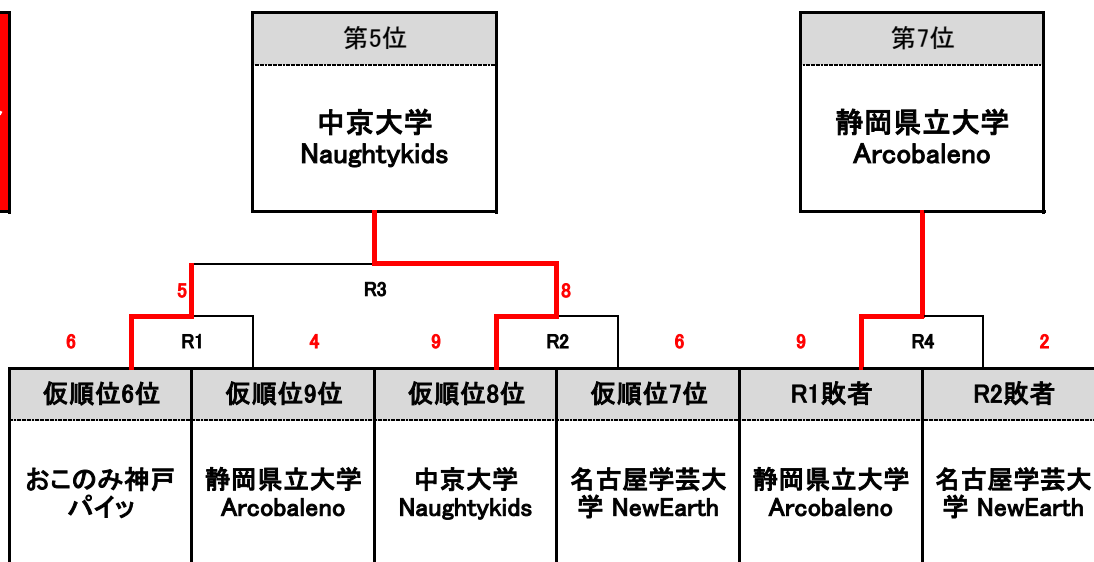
第5位

中京大学
Naughtykids

第7位

静岡県立大学
Arcobaleno

5
R3
8

6
R1
4
9
R2
6
9
R4
2

| 仮順位6位 | 仮順位9位 | 仮順位8位 | 仮順位7位 | R1敗者 | R2敗者 |
|---|---|---|---|---|---|
| おこのみ神戸パイッ | 静岡県立大学 Arcobaleno | 中京大学 Naughtykids | 名古屋学芸大学 NewEarth | 静岡県立大学 Arcobaleno | 名古屋学芸大学 NewEarth |